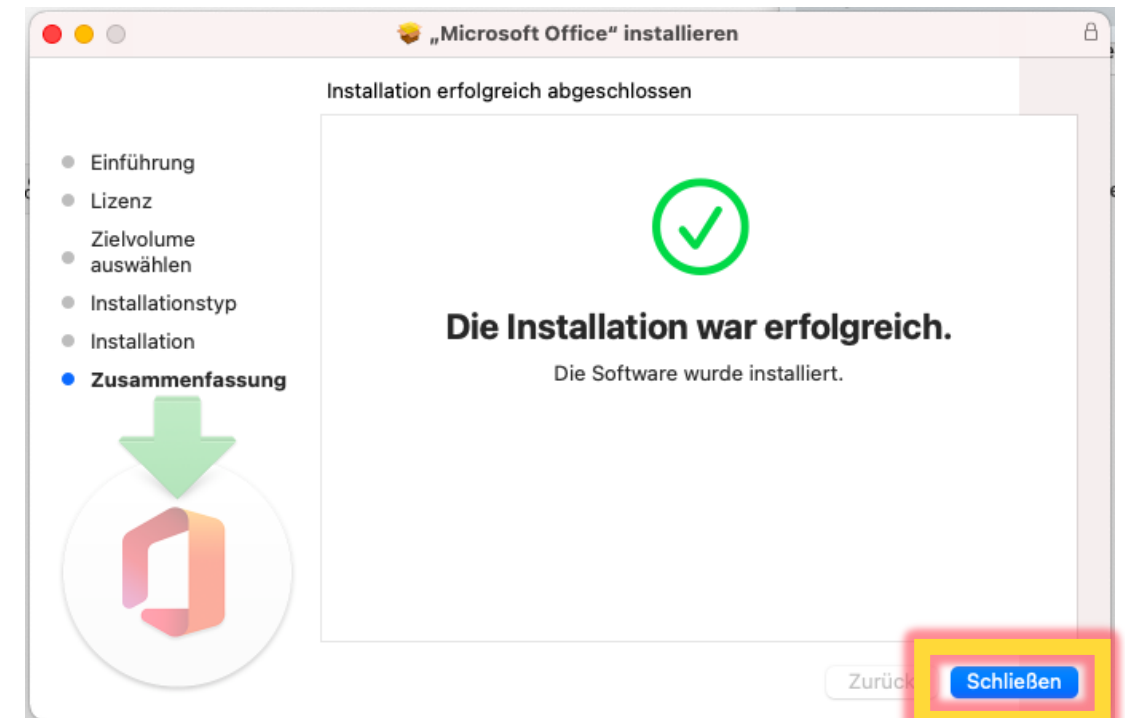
„Microsoft Office“ installieren

Installation erfolgreich abgeschlossen

Einführung
Lizenz
Zielvolume auswählen
Installationstyp
Installation
Zusammenfassung

Die Installation war erfolgreich.

Die Software wurde installiert.

Zurück

Schließen